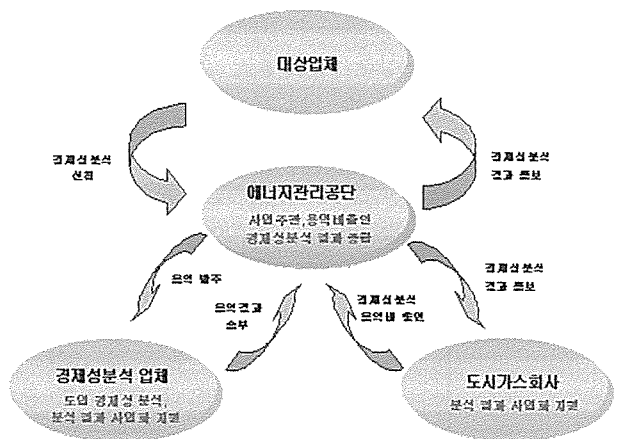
대상업체

경제성분석 신청

경제성분석 결과 통보

에너지관리공단
사업주관, 용역비출연
경제성분석 결과 종합

용역 발주

용역결과 송부

경제성분석 용역비 출연

경제성분석 결과 통보

경제성분석 업체
도입 경제성 분석,
분석 결과 사업자 제공

도시가스회사
분석 결과 사업자 제공